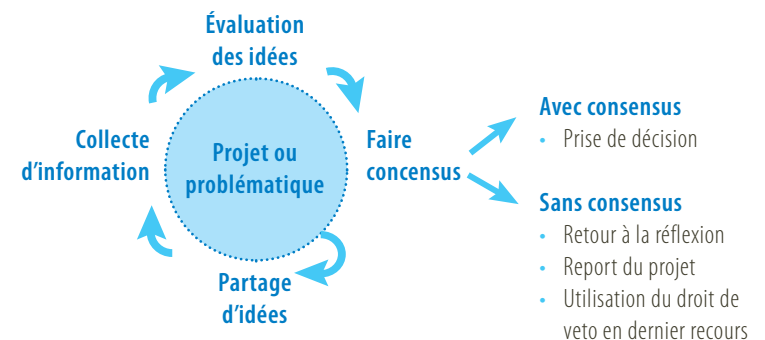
Évaluation des idées

Collecte d'information

Projet ou problématique

Faire concensus

Partage d'idées

Avec consensus
• Prise de décision

Sans consensus
• Retour à la réflexion
• Report du projet
• Utilisation du droit de veto en dernier recours